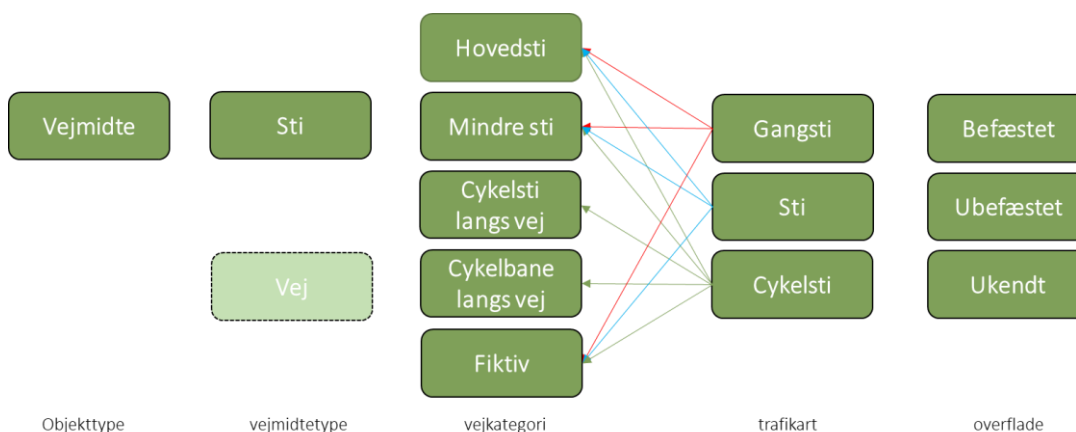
Vejmidte

Sti

Vej

Hovedsti

Mindre sti

Cykelsti langs vej

Cykelbane langs vej

Fiktiv

Gangsti

Sti

Cykelsti

Befæstet

Ubefæstet

Ukendt

Objekttype

vejmidtetype

vejkategori

trafikart

overflade